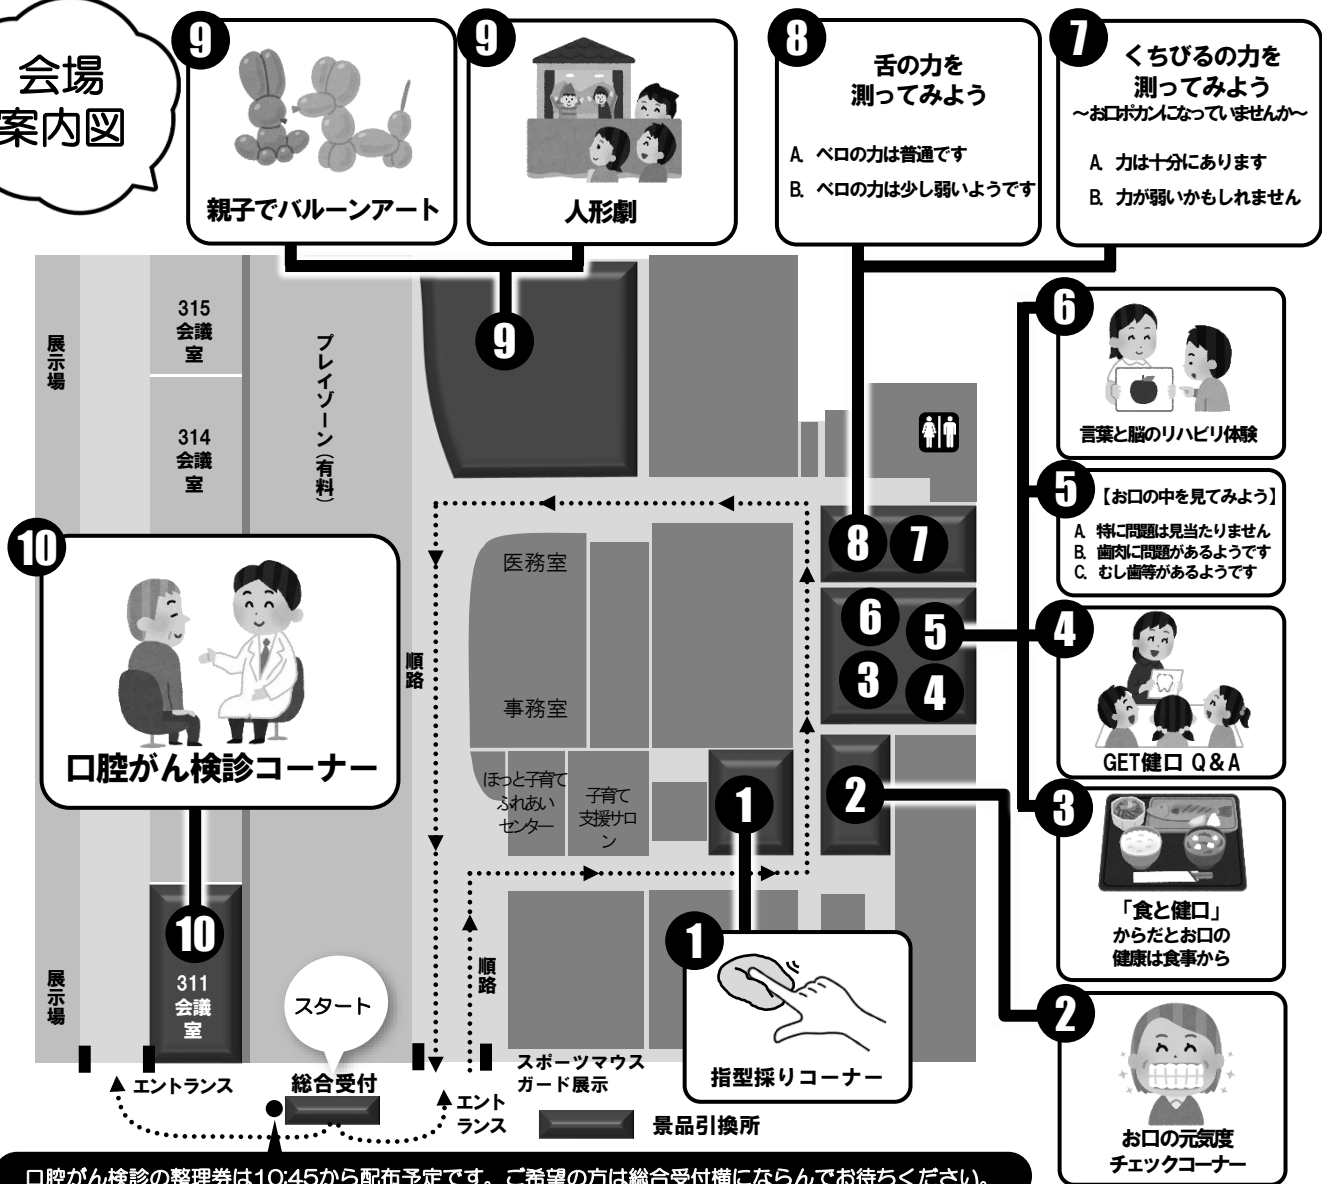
会場
案内図

9
親子でバルーンアート

9
人形劇

8
舌の力を
測ってみよう
A. ベロの力は普通です
B. ベロの力は少し弱いようです

7
くちびるの力を
測ってみよう
~お口ポカンになっていませんか~
A. 力は十分にあります
B. 力が弱いかもしれません

展示場
315
会議室
314
会議室
プレイゾーン(有料)

9

6
言葉と脳のリハビリ体験

5
【お口の中を見てみよう】
A. 特に問題は見当たりません
B. 歯肉に問題があるようです
C. むし歯等があるようです

10
口腔がん検診コーナー

医務室
事務室
順路
ほっと子育てふれあいセンター
子育て支援サロン

8 7
6 5
3 4
1
2

4
GET健口 Q&A

3
「食と健口」
からだとお口の
健康は食事から

10
311
会議室
展示場

スタート

順路

1
指型採りコーナー

2
お口の元気度
チェックコーナー

エントランス
総合受付
エントランス
スポーツマウスガード展示
景品引換所

口腔がん検診の整理券は10:45から配布予定です。ご希望の方は総合受付横にならんでお待ちください。